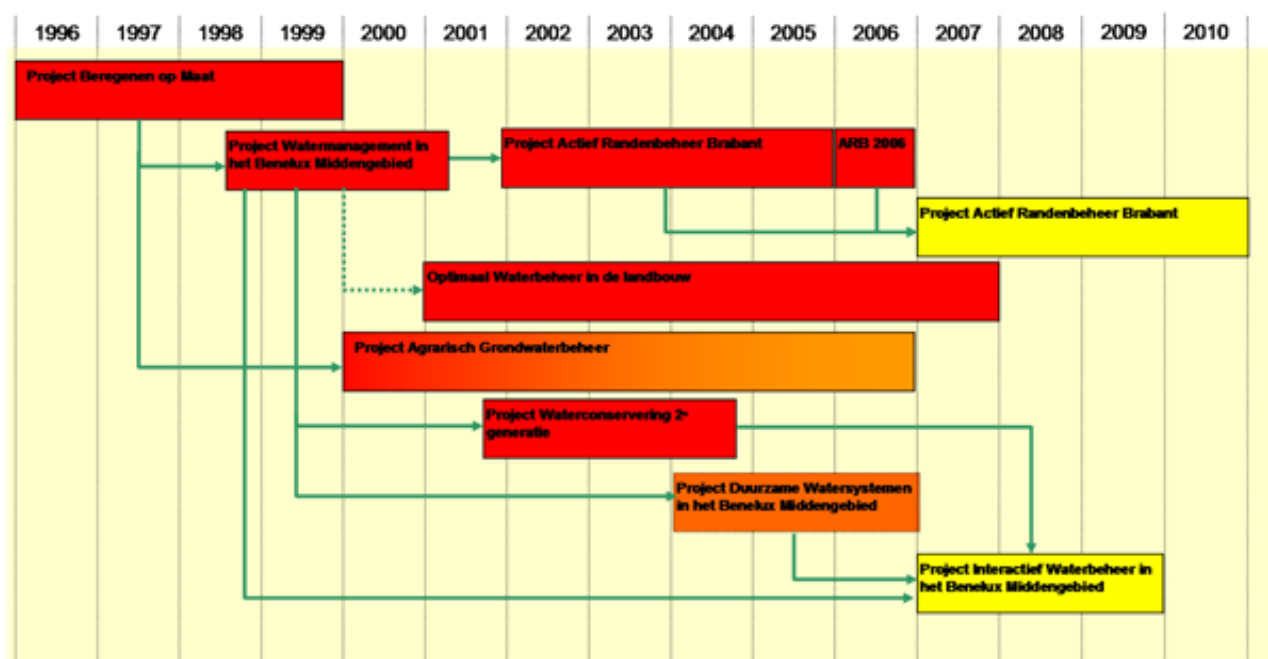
| 1996 | 1997 | 1998 | 1999 | 2000 | 2001 | 2002 | 2003 | 2004 | 2005 | 2006 | 2007 | 2008 | 2009 | 2010 |
|---|---|---|---|---|---|---|---|---|---|---|---|---|---|---|

Project Beregenen op Maat

Project Watermanagement in het Benelux Middengebied

Project Actief Randenbeheer Brabant

ARB 2006

Project Actief Randenbeheer Brabant

Optimaal Waterbeheer in de landbouw

Project Agrarisch Grondwaterbeheer

Project Waterconservering 2e generatie

Project Duurzame Watersystemen in het Benelux Middengebied

Project Interactief Waterbeheer in het Benelux Middengebied